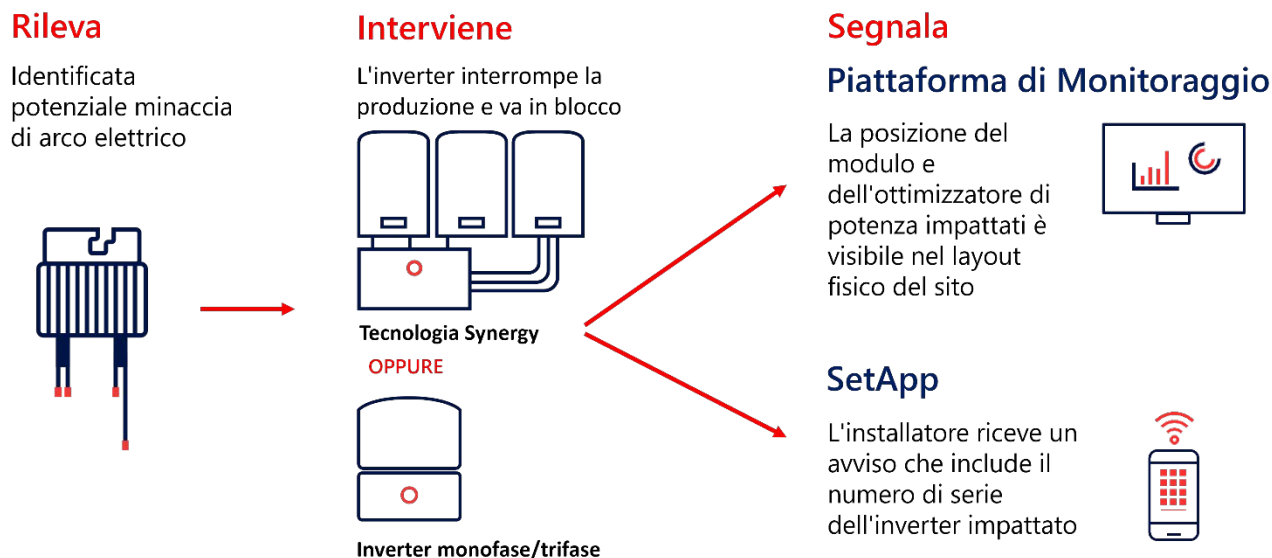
Rileva

Identificata potenziale minaccia di arco elettrico

Interviene

L'inverter interrompe la produzione e va in blocco

Tecnologia Synergy

OPPURE

Inverter monofase/trifase

Segnala

Piattaforma di Monitoraggio

La posizione del modulo e dell'ottimizzatore di potenza impattati è visibile nel layout fisico del sito

SetApp

L'installatore riceve un avviso che include il numero di serie dell'inverter impattato